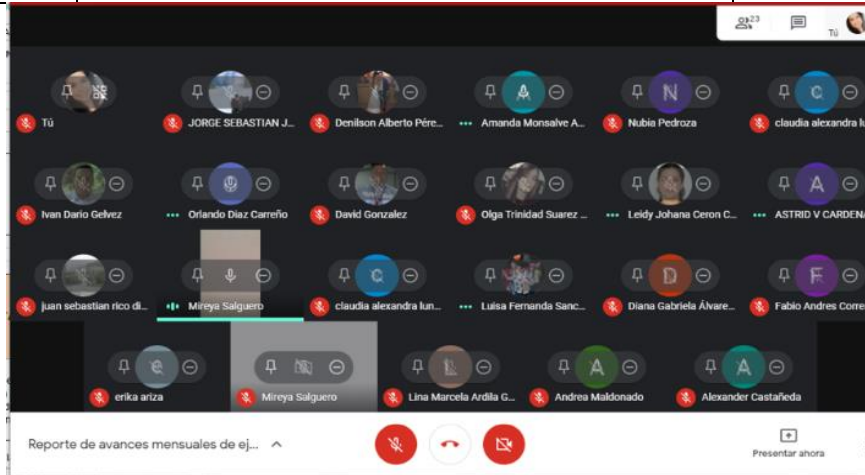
23

Tú

Tú

JORGE SEBASTIAN J...

Denilson Alberto Pére...

A

Amanda Monsalve A...

N

Nubia Pedroza

C

claudia alexandra lu

Ivan Dario Gelvez

Orlando Diaz Carreño

David Gonzalez

Olga Trinidad Suarez ...

Leidy Johana Ceron C...

A

ASTRID V CARDENA

juan sebastian rico di...

Mireya Salguero

C

claudia alexandra lun...

Luisa Fernanda Sanc...

D

Diana Gabriela Álvare...

F

Fabio Andres Corre

e

erika ariza

Mireya Salguero

Lina Marcela Ardila G...

A

Andrea Maldonado

A

Alexander Castañeda

Reporte de avances mensuales de ej...

Presentar ahora